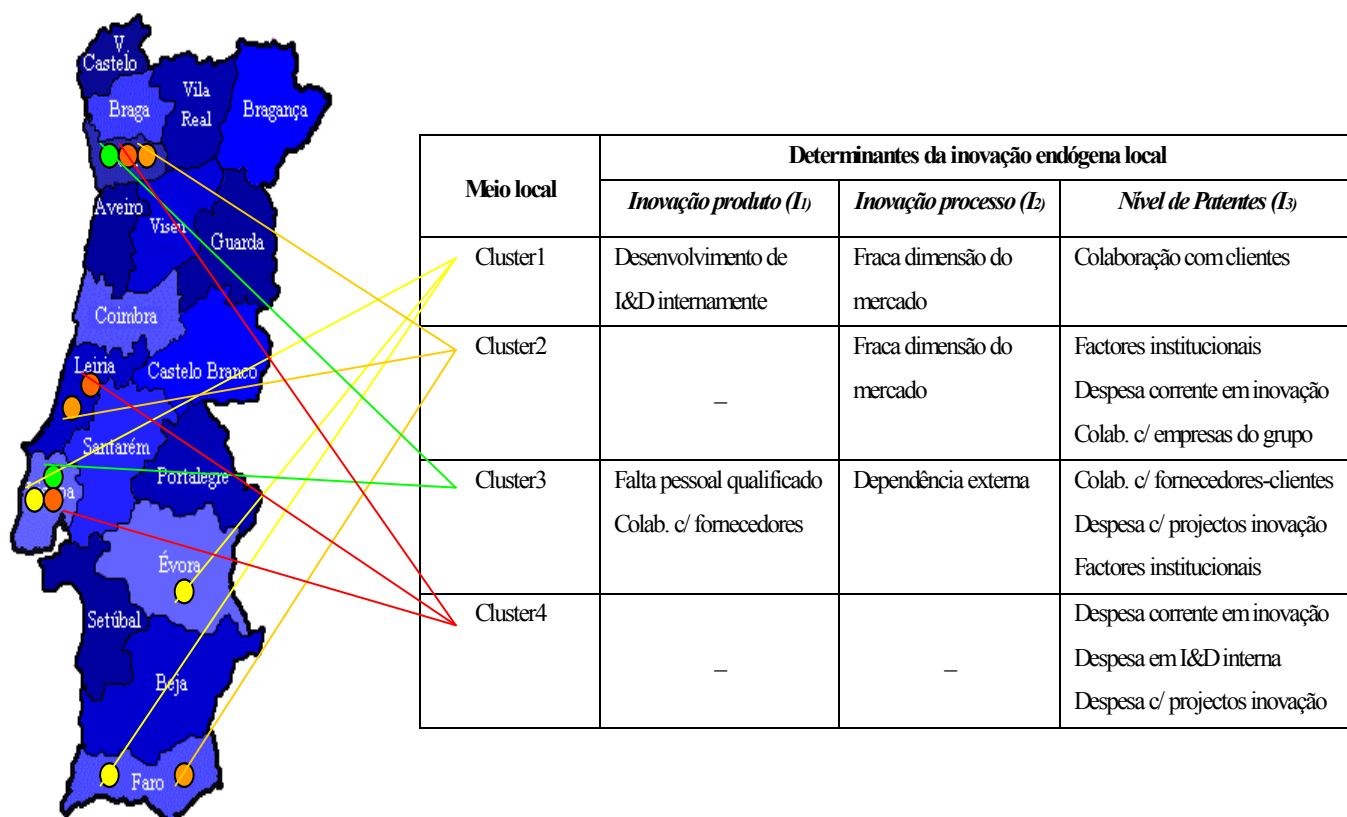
V Castelo
Braga
Vila Real
Bragança
Aveiro
Viseu
Guarda
Coimbra
Leiria
Castelo Branco
Santarém
Portalegre
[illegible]a
Évora
Setúbal
Beja
Faro

| Meio local | Determinantes da inovação endógena local | | |
|---|---|---|---|
| | *Inovação produto ($I_1$)* | *Inovação processo ($I_2$)* | *Nível de Patentes ($I_3$)* |
| Cluster1 | Desenvolvimento de I&D internamente | Fraca dimensão do mercado | Colaboração com clientes |
| Cluster2 | – | Fraca dimensão do mercado | Factores institucionais<br>Despesa corrente em inovação<br>Colab. c/ empresas do grupo |
| Cluster3 | Falta pessoal qualificado<br>Colab. c/ fornecedores | Dependência externa | Colab. c/ fornecedores-clientes<br>Despesa c/ projectos inovação<br>Factores institucionais |
| Cluster4 | – | – | Despesa corrente em inovação<br>Despesa em I&D interna<br>Despesa c/ projectos inovação |